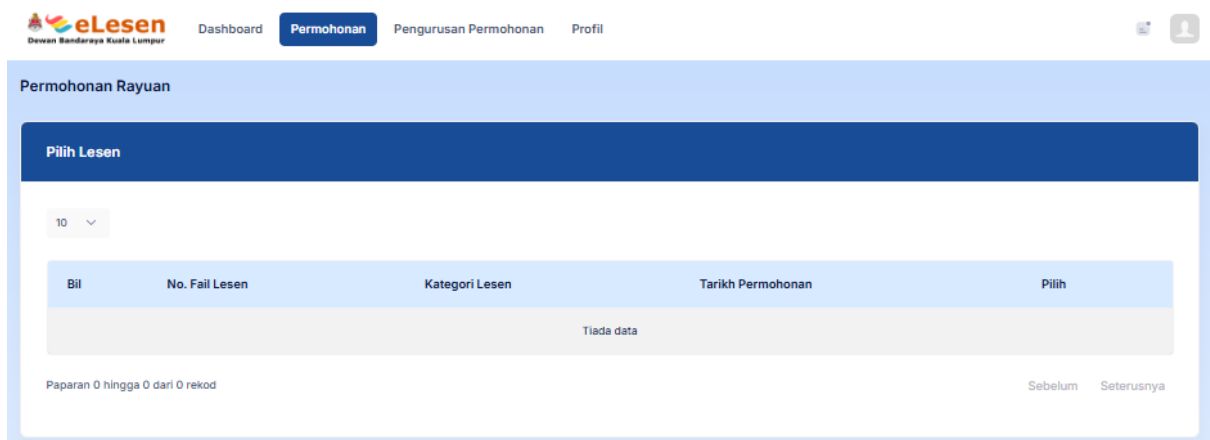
eLesen
Dewan Bandaraya Kuala Lumpur

Dashboard Permohonan Pengurusan Permohonan Profil

Permohonan Rayuan

Pilih Lesen

10

| Bil | No. Fail Lesen | Kategori Lesen | Tarikh Permohonan | Pilih |
|---|---|---|---|---|
| Tiada data | | | | |

Paparan 0 hingga 0 dari 0 rekod

Sebelum Seterusnya